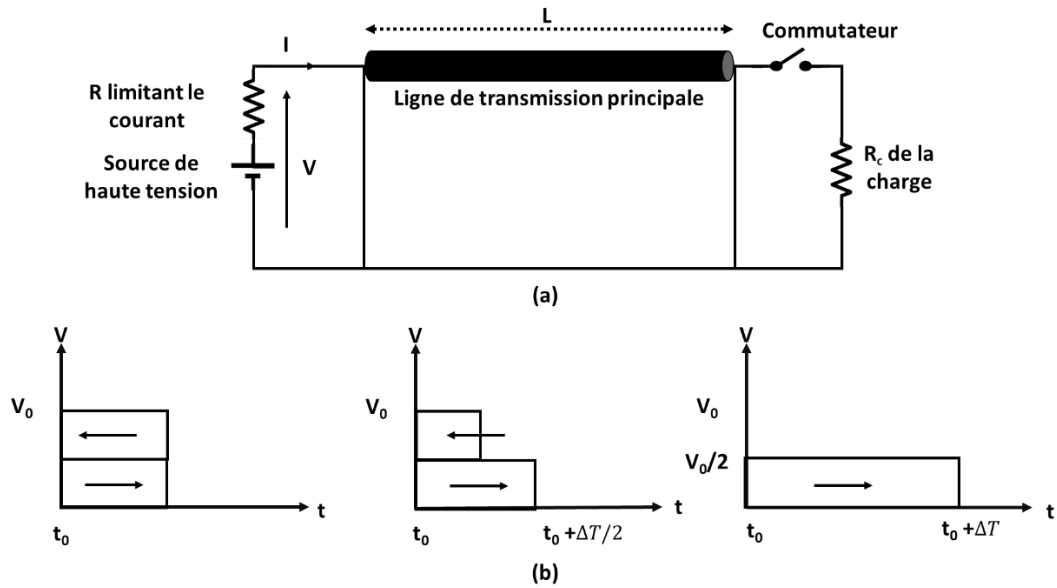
L

I

Commutateur

R limitant le courant

Ligne de transmission principale

Source de haute tension

V

$R_c$ de la charge

(a)

V

$V_0$

t

$t_0$

V

$V_0$

t

$t_0$

$t_0 + \Delta T/2$

V

$V_0$

$V_0/2$

t

$t_0$

$t_0 + \Delta T$

(b)